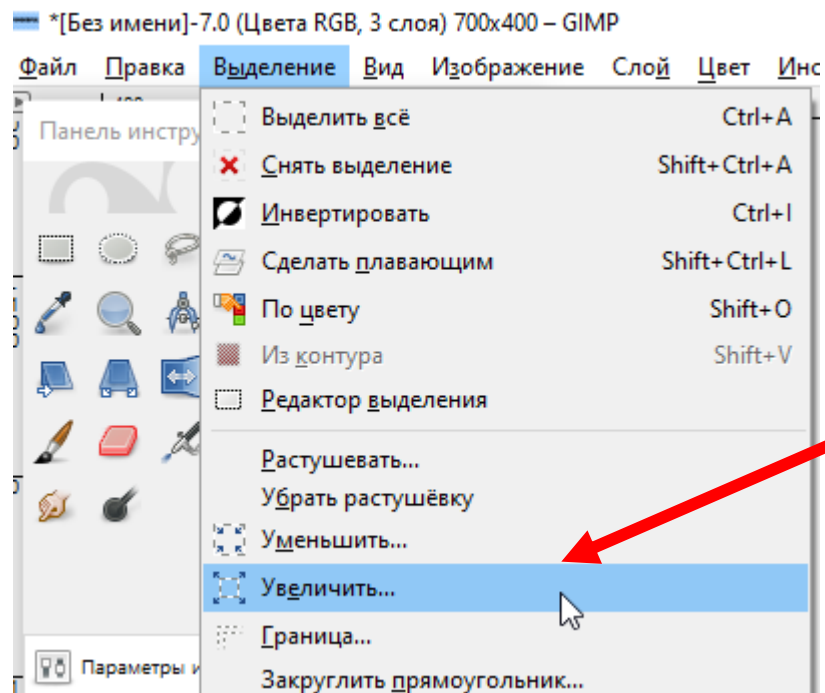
*[Без имени]-7.0 (Цвета RGB, 3 слоя) 700x400 – GIMP

Файл Правка Выделение Вид Изображение Слой Цвет Инс

Панель инстру

Выделить всё Ctrl+A
Снять выделение Shift+Ctrl+A
Инвертировать Ctrl+I
Сделать плавающим Shift+Ctrl+L
По цвету Shift+O
Из контура Shift+V
Редактор выделения

Растушевать...
Убрать растушёвку
Уменьшить...
Увеличить...
Граница...
Закруглить прямоугольник...

Параметры и